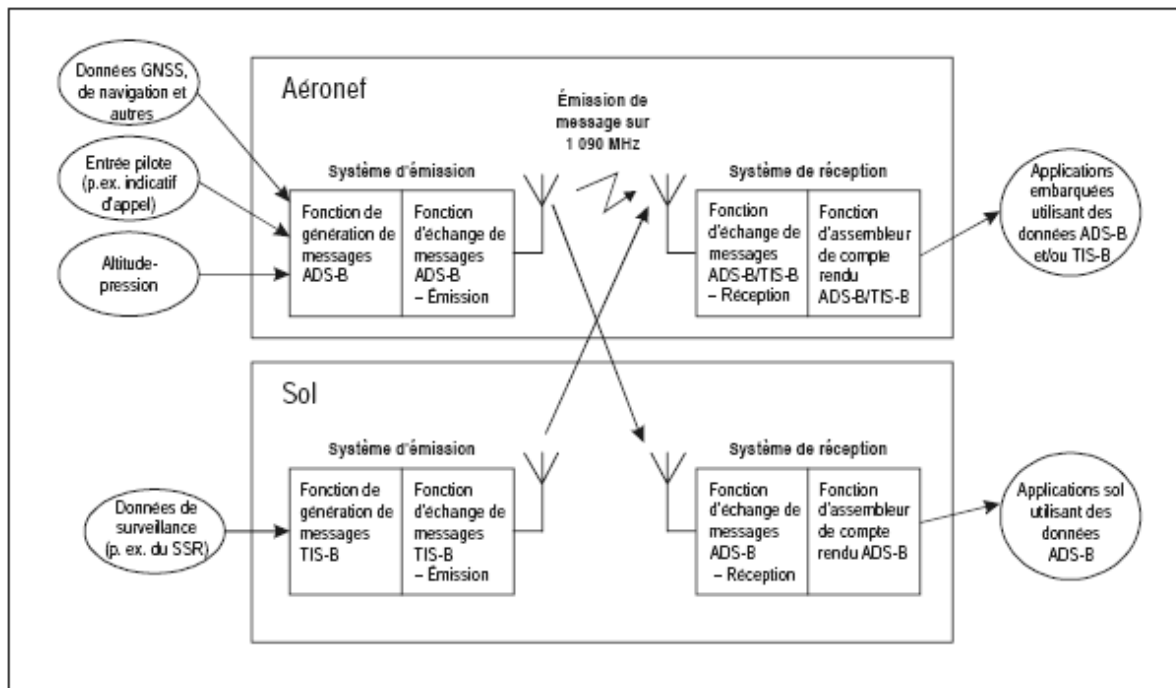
Données GNSS, de navigation et autres

Entrée pilote (p.ex. indicatif d'appel)

Altitude-pression

Aéronef

Émission de message sur 1 090 MHz

Système d'émission

Fonction de génération de messages ADS-B

Fonction d'échange de messages ADS-B – Émission

Système de réception

Fonction d'échange de messages ADS-B/TIS-B – Réception

Fonction d'assembleur de compte rendu ADS-B/TIS-B

Applications embarquées utilisant des données ADS-B et/ou TIS-B

Sol

Système d'émission

Données de surveillance (p. ex. du SSR)

Fonction de génération de messages TIS-B

Fonction d'échange de messages TIS-B – Émission

Système de réception

Fonction d'échange de messages ADS-B – Réception

Fonction d'assembleur de compte rendu ADS-B

Applications sol utilisant des données ADS-B